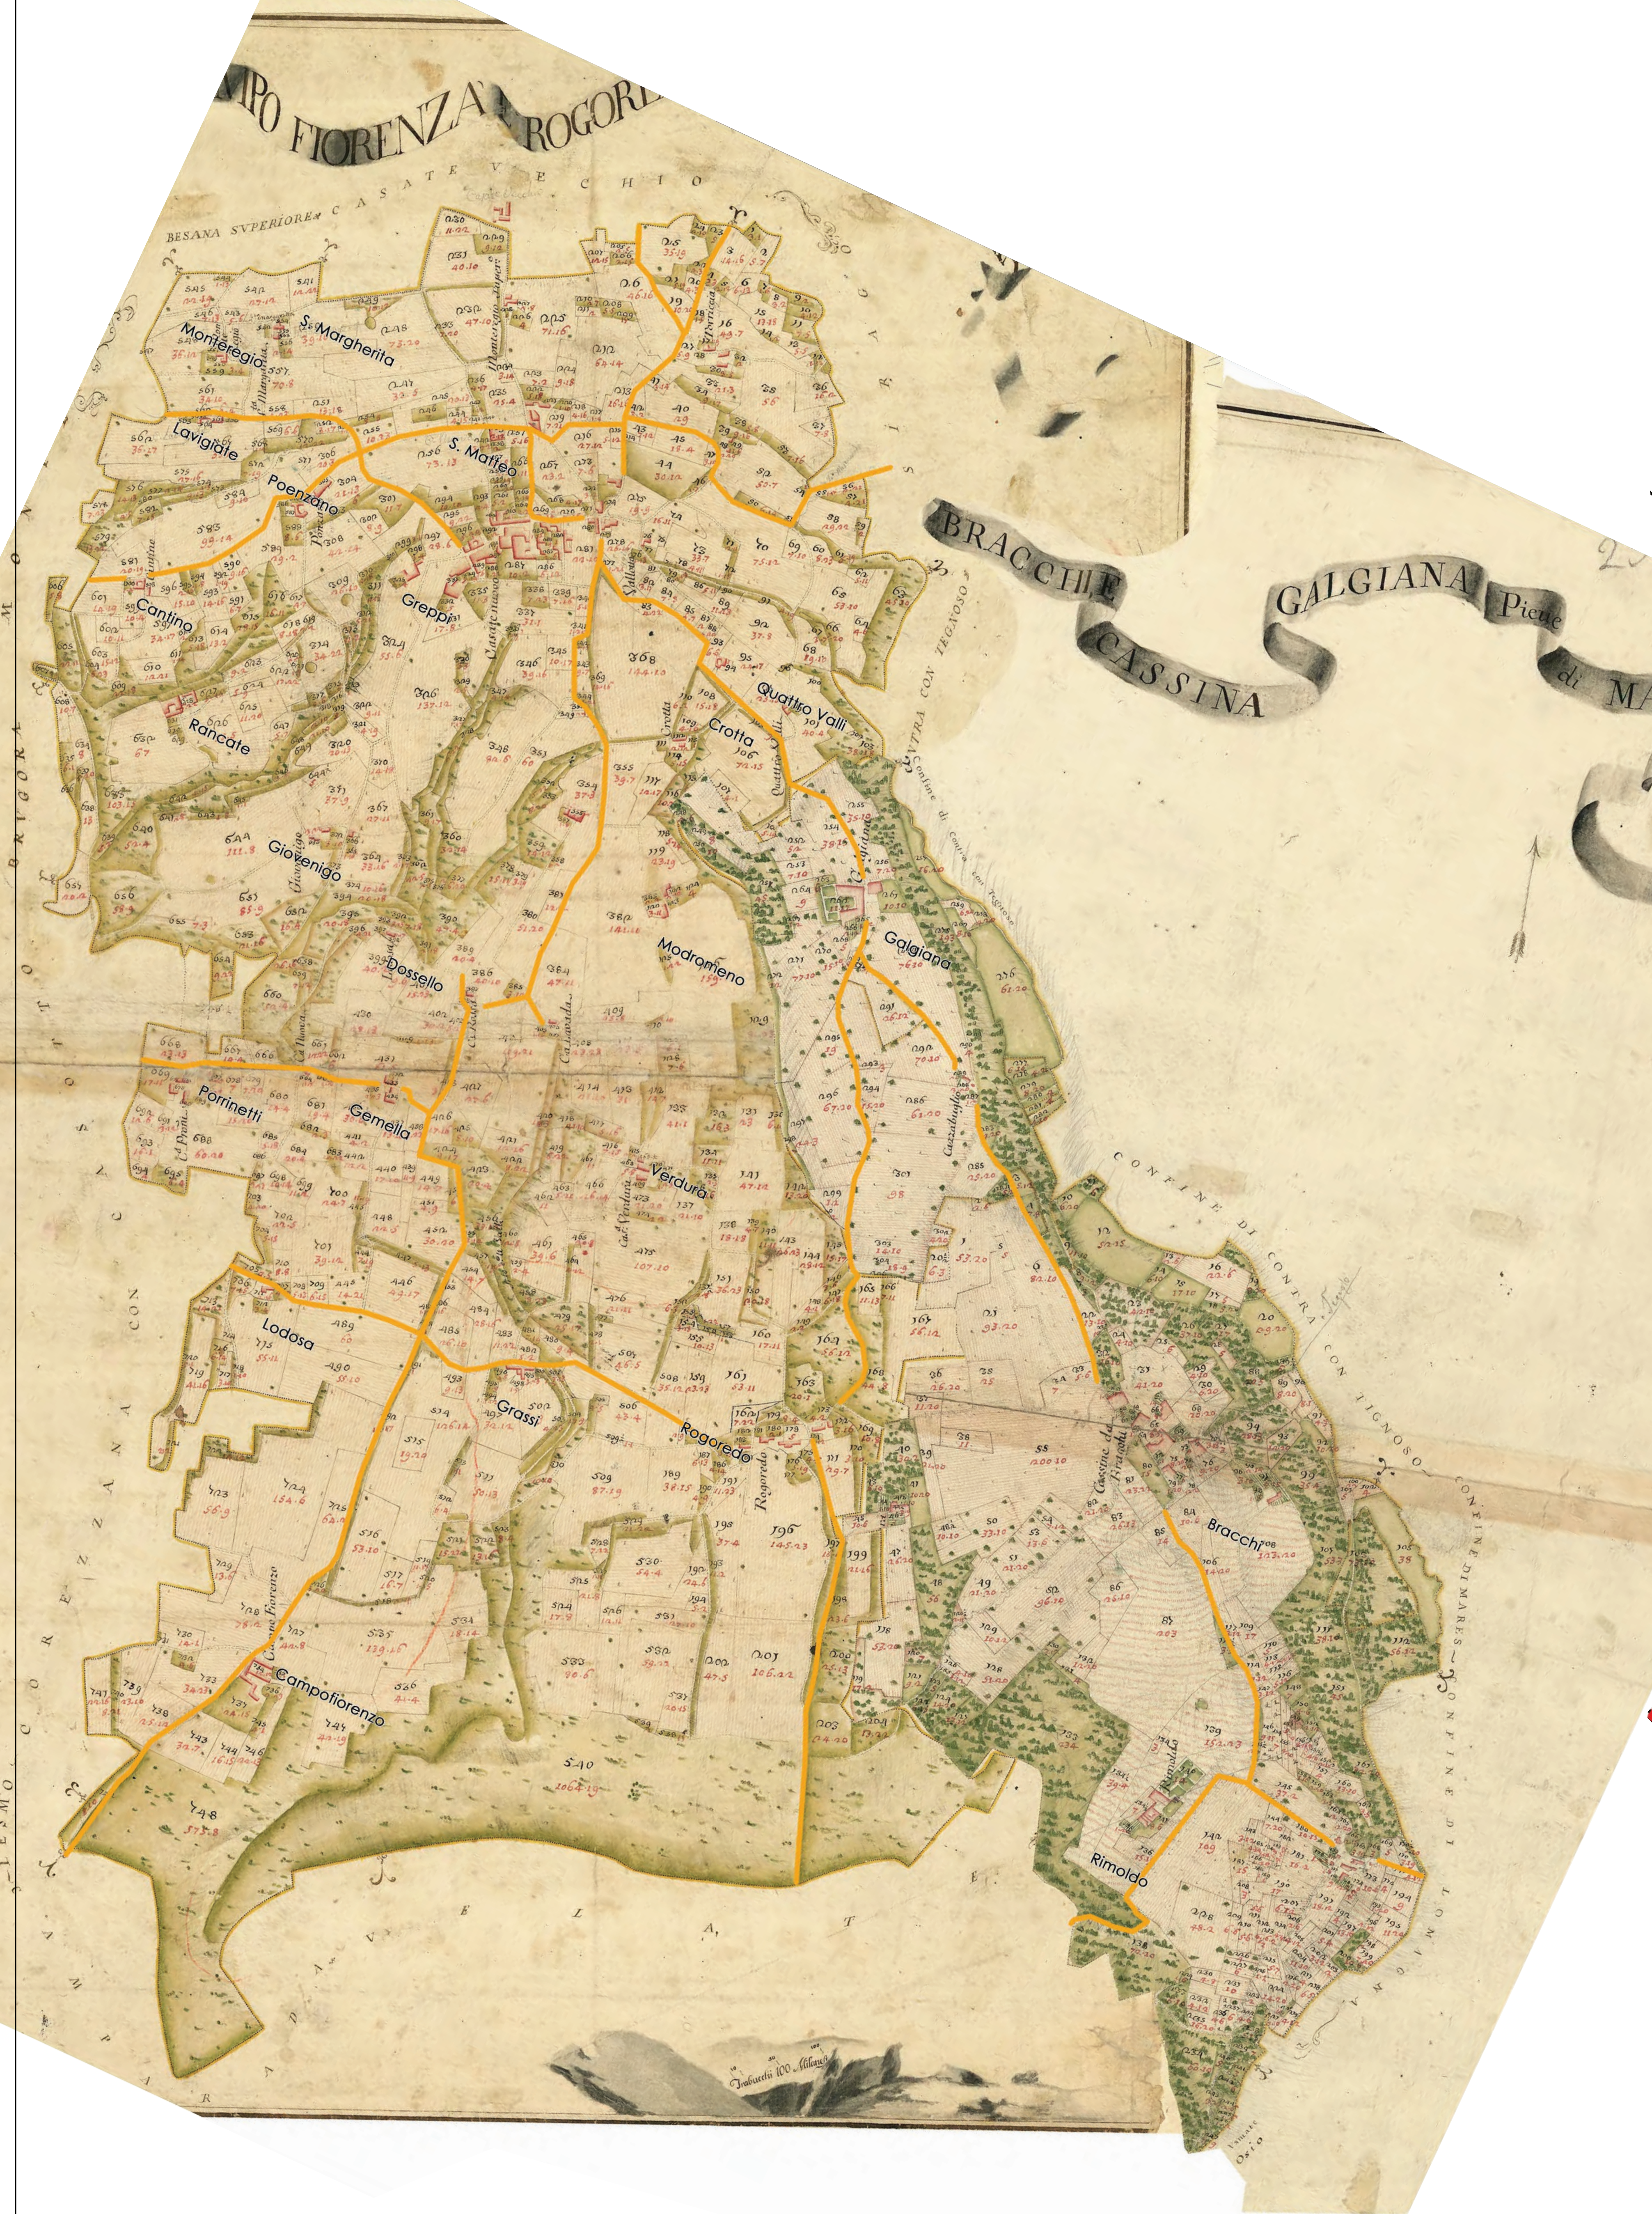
PO FIORENZA ROGORE

BESANA SVPERIORE CASATE VECCHIO

S. Margherita
Monteregio
Lavigiate
S. Matteo
Poenzano
Greppi
Cantino
Rancate
Giovenigo
Dossello
Modromeno
Crotta
Quattro Valli
Galgiana
Porrinetti
Gemella
Verdura
Lodosa
Grassi
Rogoredo
Campofiorenzo
Bracchi
Rimoldo

BRACCHE CASSINA
GALGIANA Pieve di MA

CONTRA CON TEGNOSO
CONFINE DI CONTRA CON TIGNOSO
CONFINE DI MARS
CONFINE DI LOMA
CORREZZANA CON
TREMO
SOTTO BRIGORA
VELATE

Trabucchi 100 Milanesi